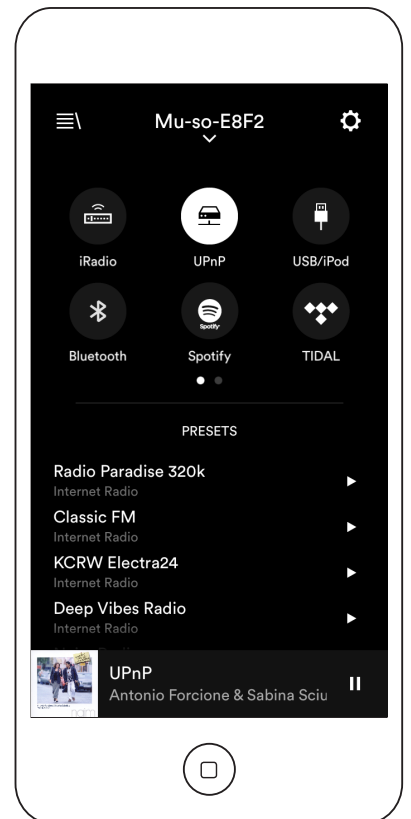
Mu-so-E8F2

iRadio
UPnP
USB/iPod
Bluetooth
Spotify
TIDAL

PRESETS

Radio Paradise 320k
Internet Radio
Classic FM
Internet Radio
KCRW Electra24
Internet Radio
Deep Vibes Radio
Internet Radio

UPnP
Antonio Forcione & Sabina Sciu